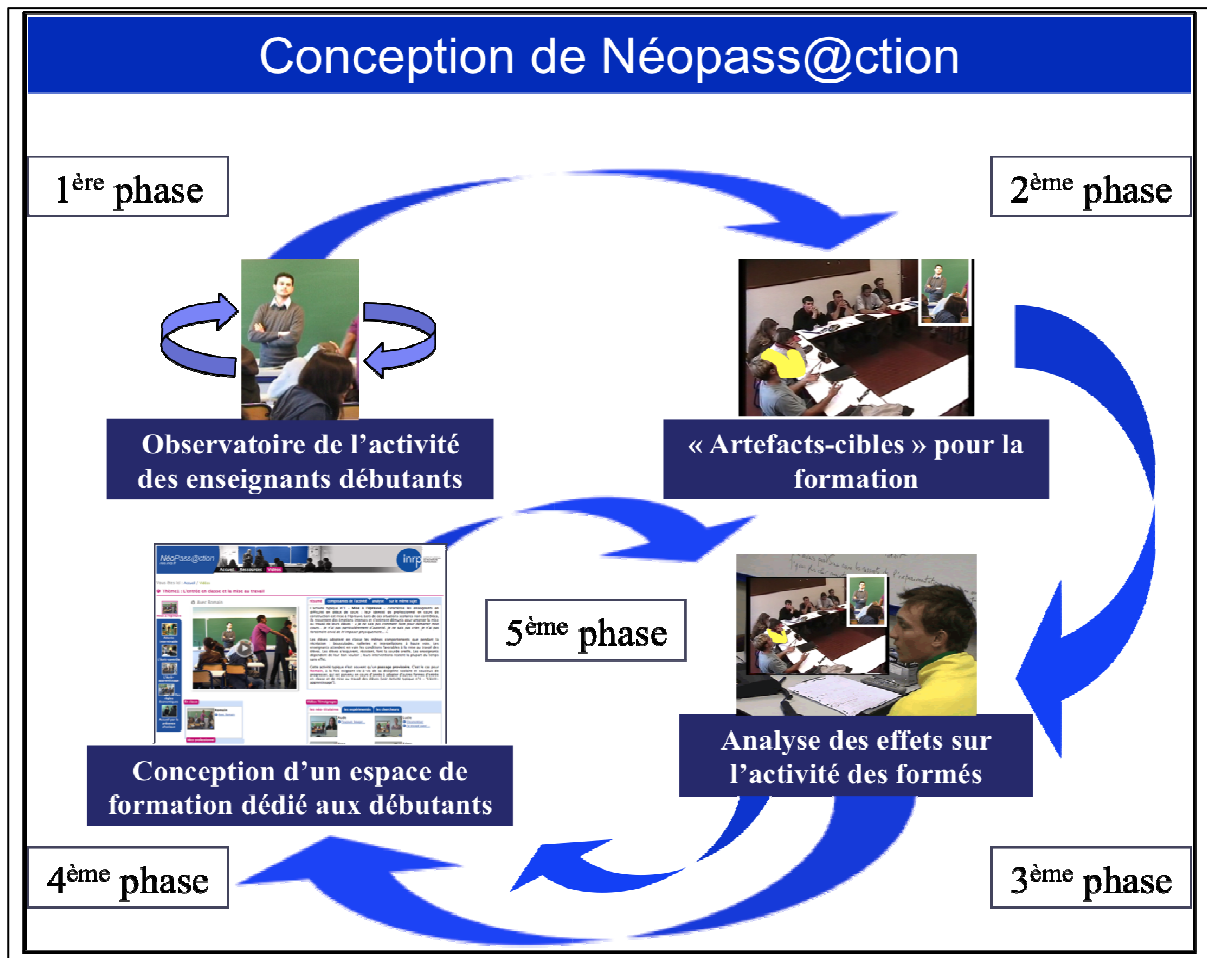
Conception de Néopass@ction

1ère phase

2ème phase

Observatoire de l'activité des enseignants débutants

« Artefacts-cibles » pour la formation

NéoPass@ction

inrp

5ème phase

Conception d'un espace de formation dédié aux débutants

Analyse des effets sur l'activité des formés

4ème phase

3ème phase